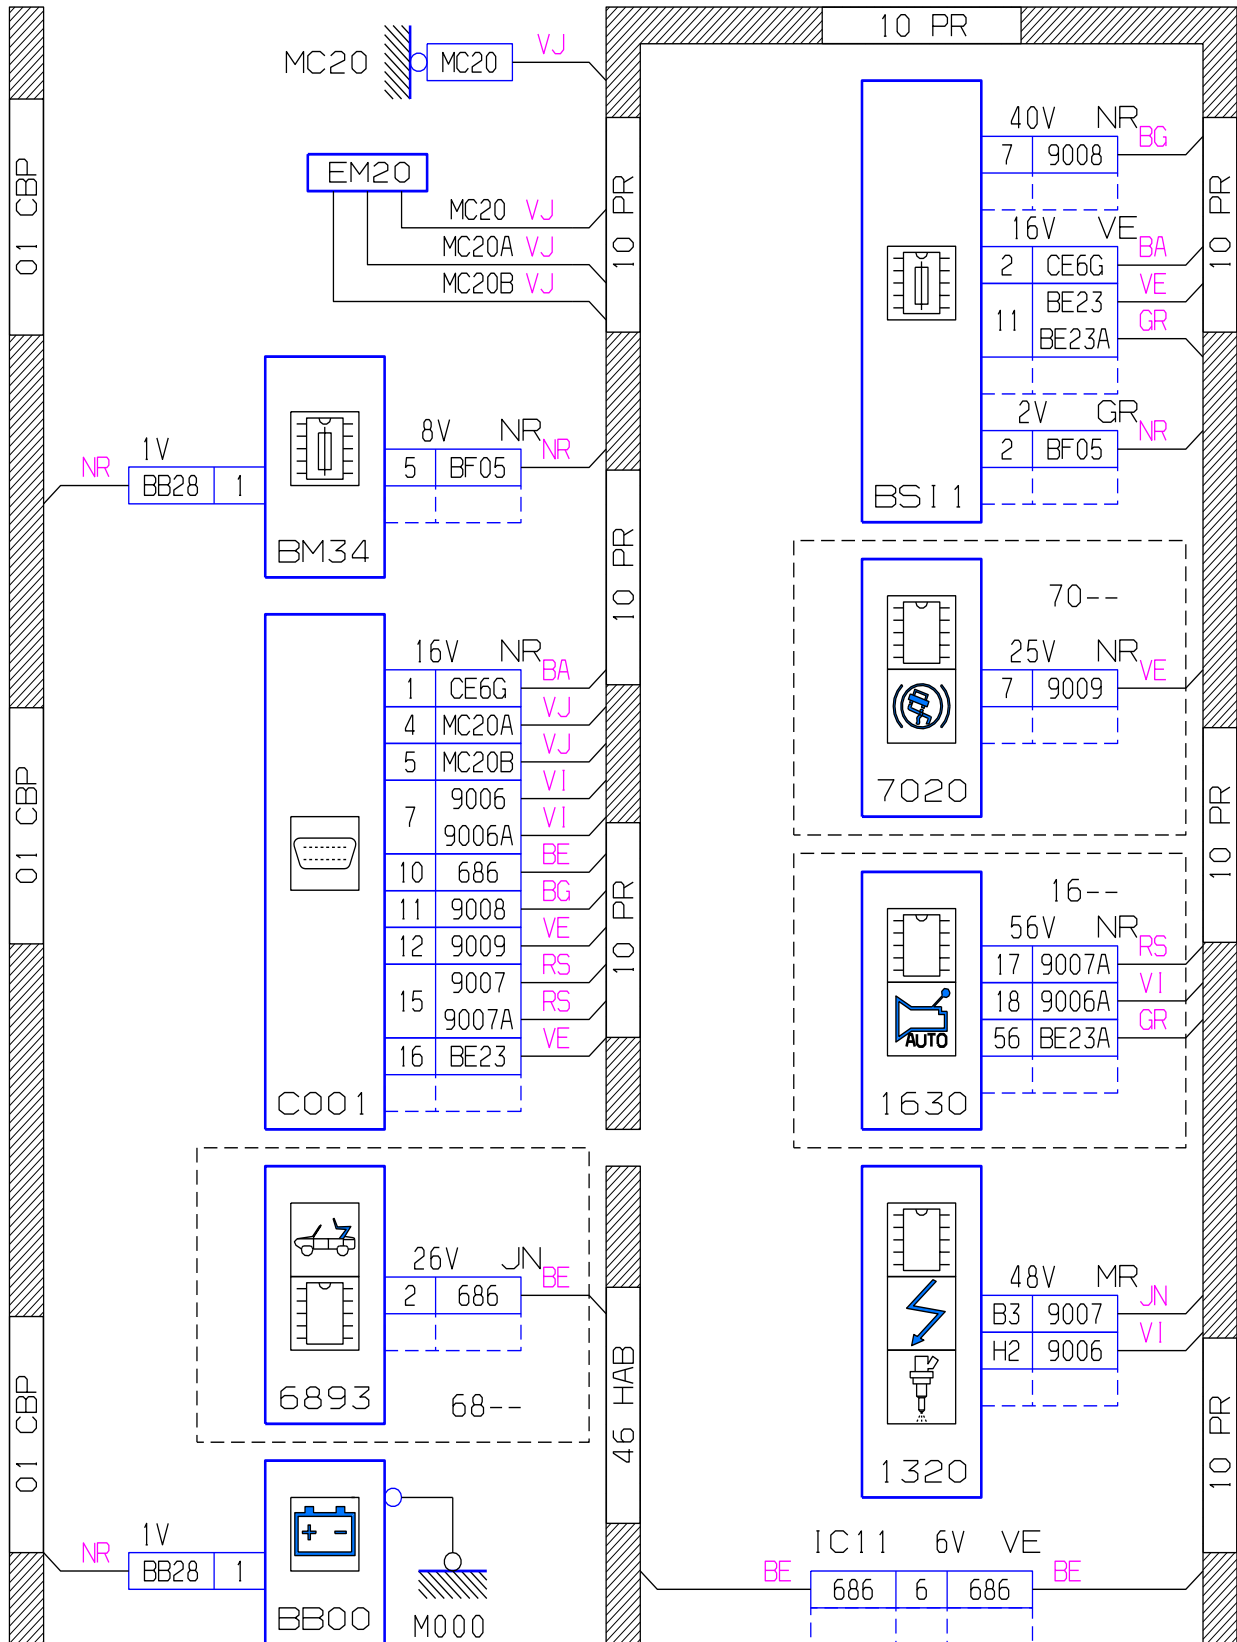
10 PR

MC20 MC20 VJ

EM20
MC20 VJ
MC20A VJ
MC20B VJ

10 PR

01 CBP

NR 1V BB28 1
BM34
8V NR NR
5 BF05

10 PR

C001
16V NR BA
1 CE6G
4 MC20A VJ
5 MC20B VJ
7 9006 VI
9006A VI
10 686 BE
11 9008 BG
12 9009 VE
15 9007 RS
9007A RS
16 BE23 VE

10 PR

01 CBP

6893
26V JN BE
2 686
68--

46 HAB

01 CBP

NR 1V BB28 1
BB00
M000

BSI1
40V NR BG
7 9008
16V VE BA
2 CE6G
11 BE23 VE
BE23A GR
2V GR NR
2 BF05

10 PR

7020
70--
25V NR VE
7 9009

10 PR

1630
16--
56V NR RS
17 9007A
18 9006A VI
56 BE23A GR
AUTO

1320
48V MR JN
B3 9007
H2 9006 VI

10 PR

IC11 6V VE
BE 686 6 686 BE